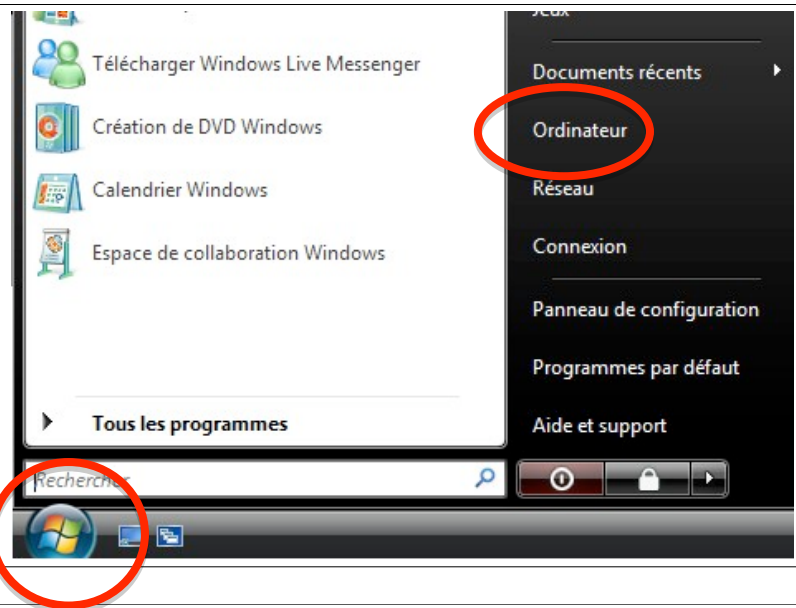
Jeux

Télécharger Windows Live Messenger

Création de DVD Windows

Calendrier Windows

Espace de collaboration Windows

Tous les programmes

Recherche

Documents récents

Ordinateur

Réseau

Connexion

Panneau de configuration

Programmes par défaut

Aide et support